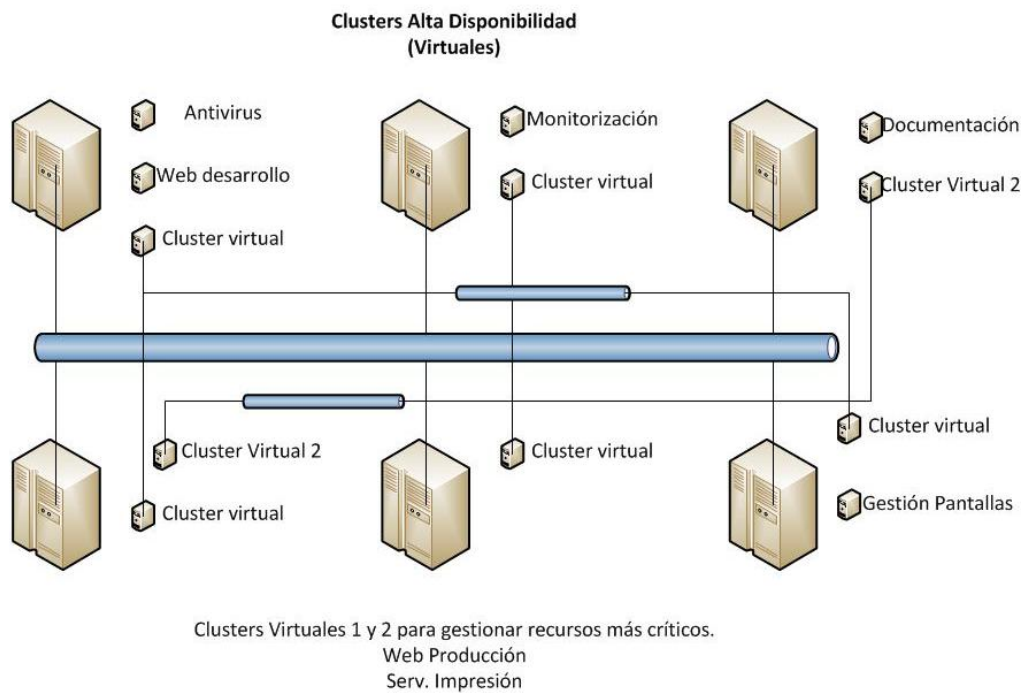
Clusters Alta Disponibilidad
(Virtuales)

Antivirus

Web desarrollo

Cluster virtual

Monitorización

Cluster virtual

Documentación

Cluster Virtual 2

Cluster Virtual 2

Cluster virtual

Cluster virtual

Cluster virtual

Gestión Pantallas

Clusters Virtuales 1 y 2 para gestionar recursos más críticos.
Web Producción
Serv. Impresión